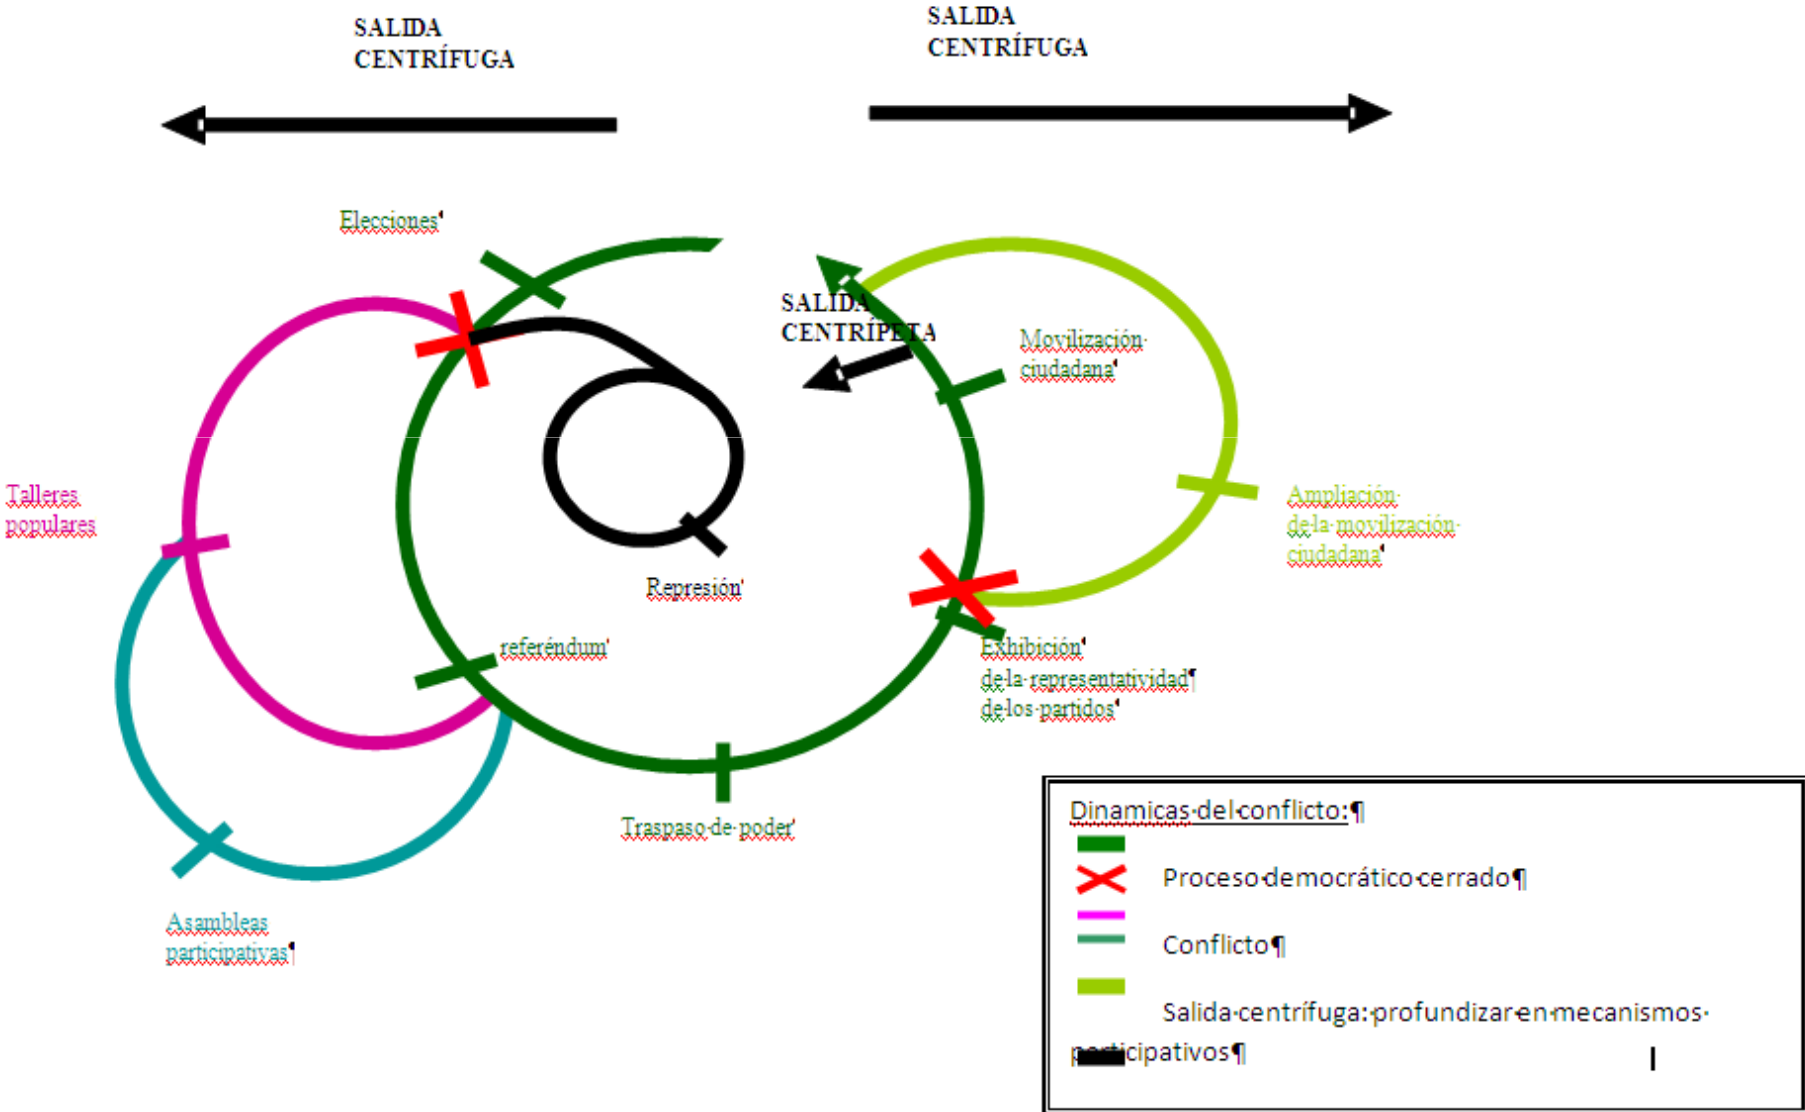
SALIDA CENTRÍFUGA

SALIDA CENTRÍFUGA

Elecciones

SALIDA CENTRÍPETA

Movilización ciudadana

Talleres populares

Ampliación de la movilización ciudadana

Represión

referéndum

Exhibición de la representatividad de los partidos

Traspaso de poder

Asambleas participativas

Dinamicas del conflicto:

Proceso democrático cerrado

Conflicto

Salida centrífuga: profundizar en mecanismos participativos